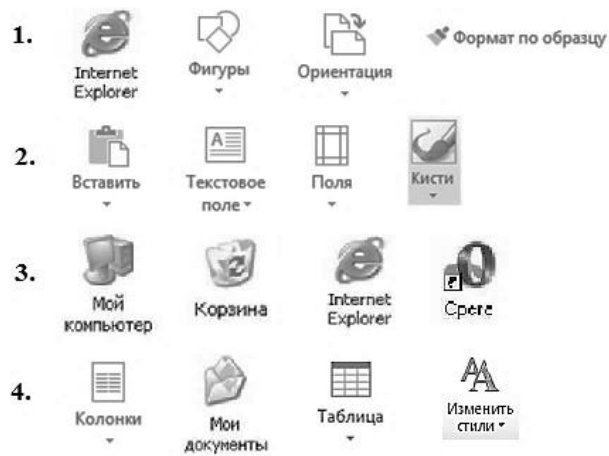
1.

Internet Explorer

Фигуры

Ориентация

Формат по образцу

2.

Вставить

Текстовое поле

Поля

Кисти

3.

Мой компьютер

Корзина

Internet Explorer

Opera

4.

Колонки

Мои документы

Таблица

Изменить стили